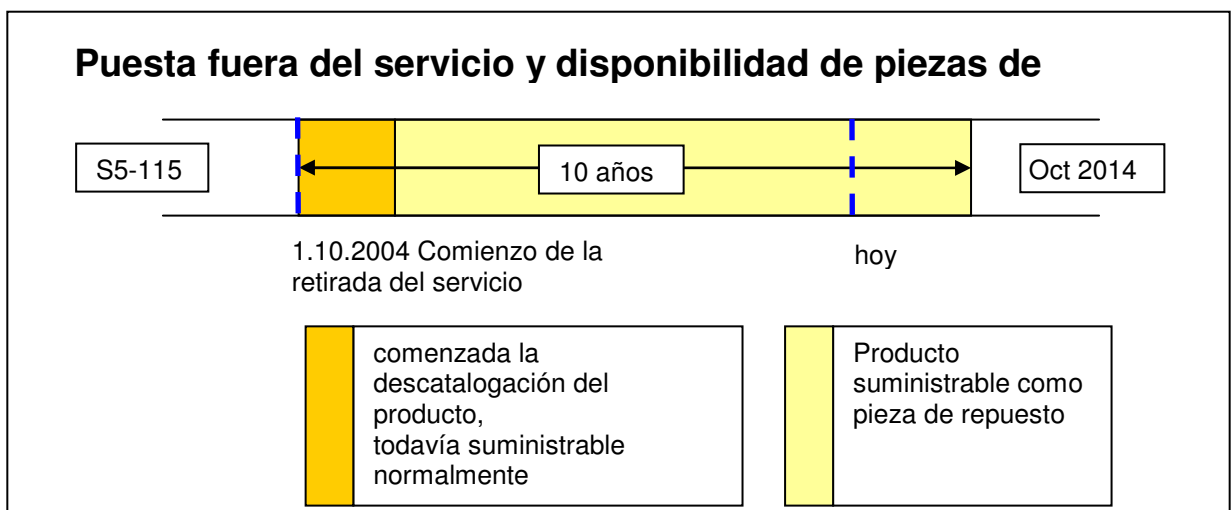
Puesta fuera del servicio y disponibilidad de piezas de

S5-115

10 años

Oct 2014

1.10.2004 Comienzo de la retirada del servicio

hoy

comenzada la descatalogación del producto,
todavía suministrable normalmente

Producto suministrable como pieza de repuesto